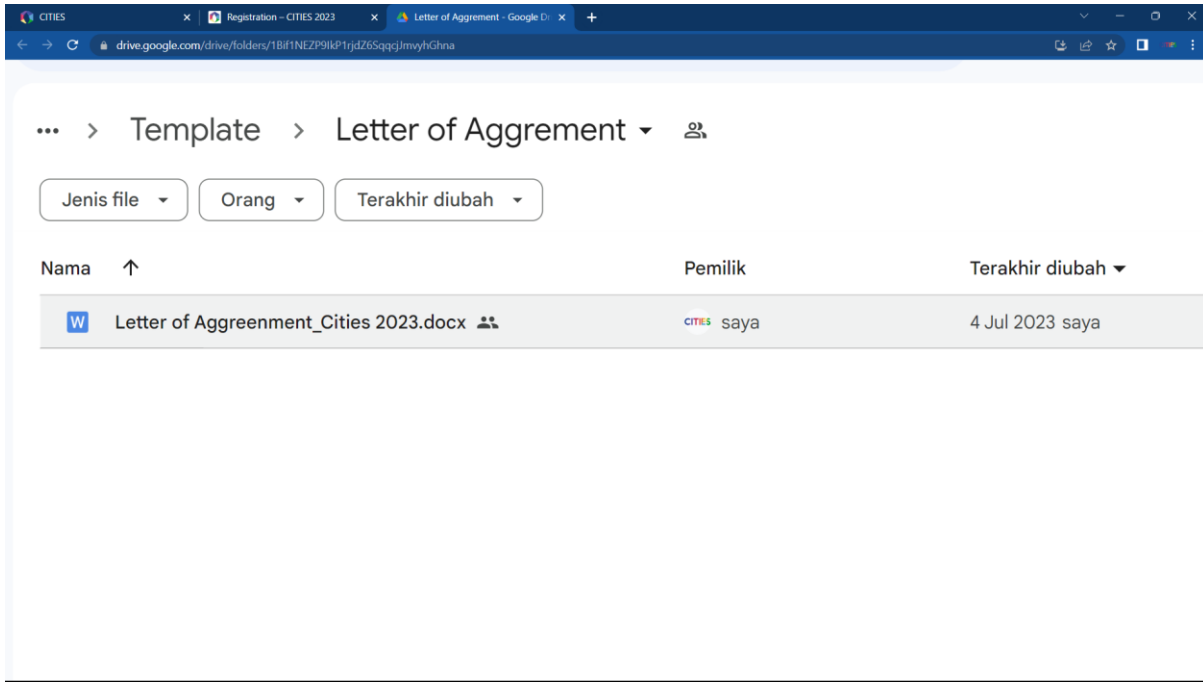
CITIES × Registration – CITIES 2023 × Letter of Aggrement - Google Dr × +

drive.google.com/drive/folders/1Bif1NEZP9IkP1rjdZ6SqqcjJmvyhGhna

... > Template > Letter of Aggrement ▾

Jenis file ▾ Orang ▾ Terakhir diubah ▾

| Nama ↑ | Pemilik | Terakhir diubah ▾ |
|---|---|---|
| W Letter of Aggreenment_Cities 2023.docx | CITIES saya | 4 Jul 2023 saya |